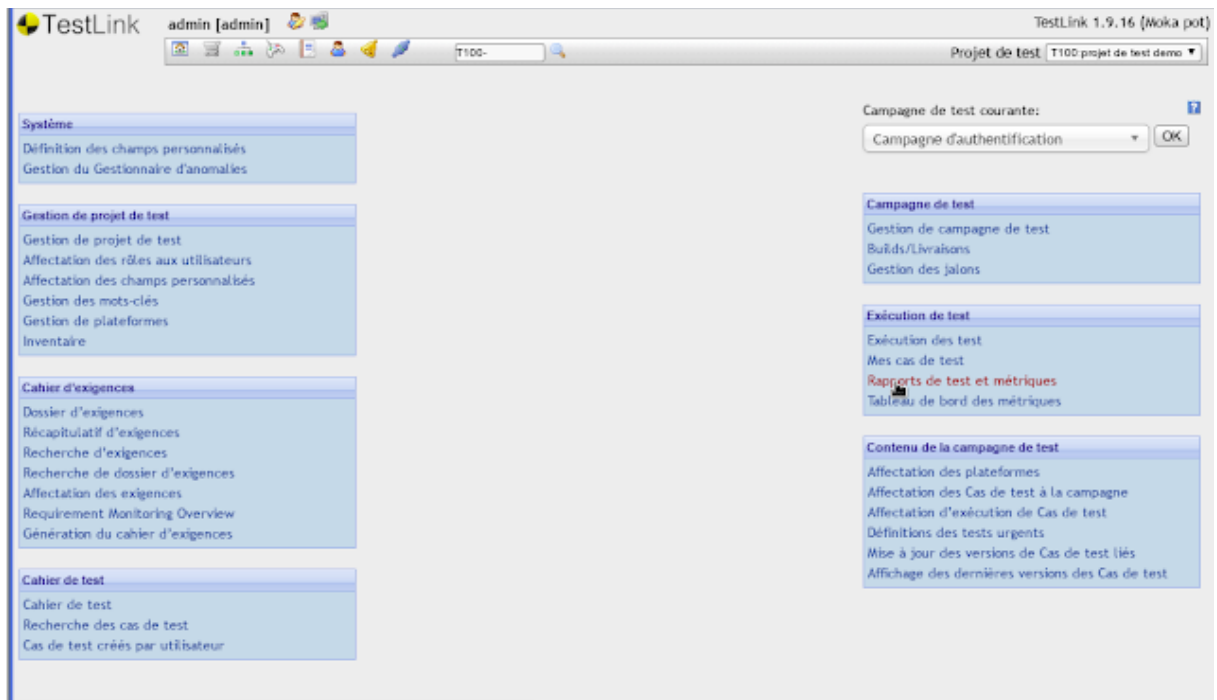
TestLink admin [admin]

TestLink 1.9.16 (Moka pot)

T100-

Projet de test T100:projet de test demo

Système
Définition des champs personnalisés
Gestion du Gestionnaire d'anomalies

Gestion de projet de test
Gestion de projet de test
Affectation des rôles aux utilisateurs
Affectation des champs personnalisés
Gestion des mots-clés
Gestion de plateformes
Inventaire

Cahier d'exigences
Dossier d'exigences
Récapitulatif d'exigences
Recherche d'exigences
Recherche de dossier d'exigences
Affectation des exigences
Requirement Monitoring Overview
Génération du cahier d'exigences

Cahier de test
Cahier de test
Recherche des cas de test
Cas de test créés par utilisateur

Campagne de test courante:
Campagne d'authentification
OK

Campagne de test
Gestion de campagne de test
Builds/Livraisons
Gestion des jalons

Exécution de test
Exécution des test
Mes cas de test
Rapports de test et métriques
Tableau de bord des métriques

Contenu de la campagne de test
Affectation des plateformes
Affectation des Cas de test à la campagne
Affectation d'exécution de Cas de test
Définitions des tests urgents
Mise à jour des versions de Cas de test liés
Affichage des dernières versions des Cas de test